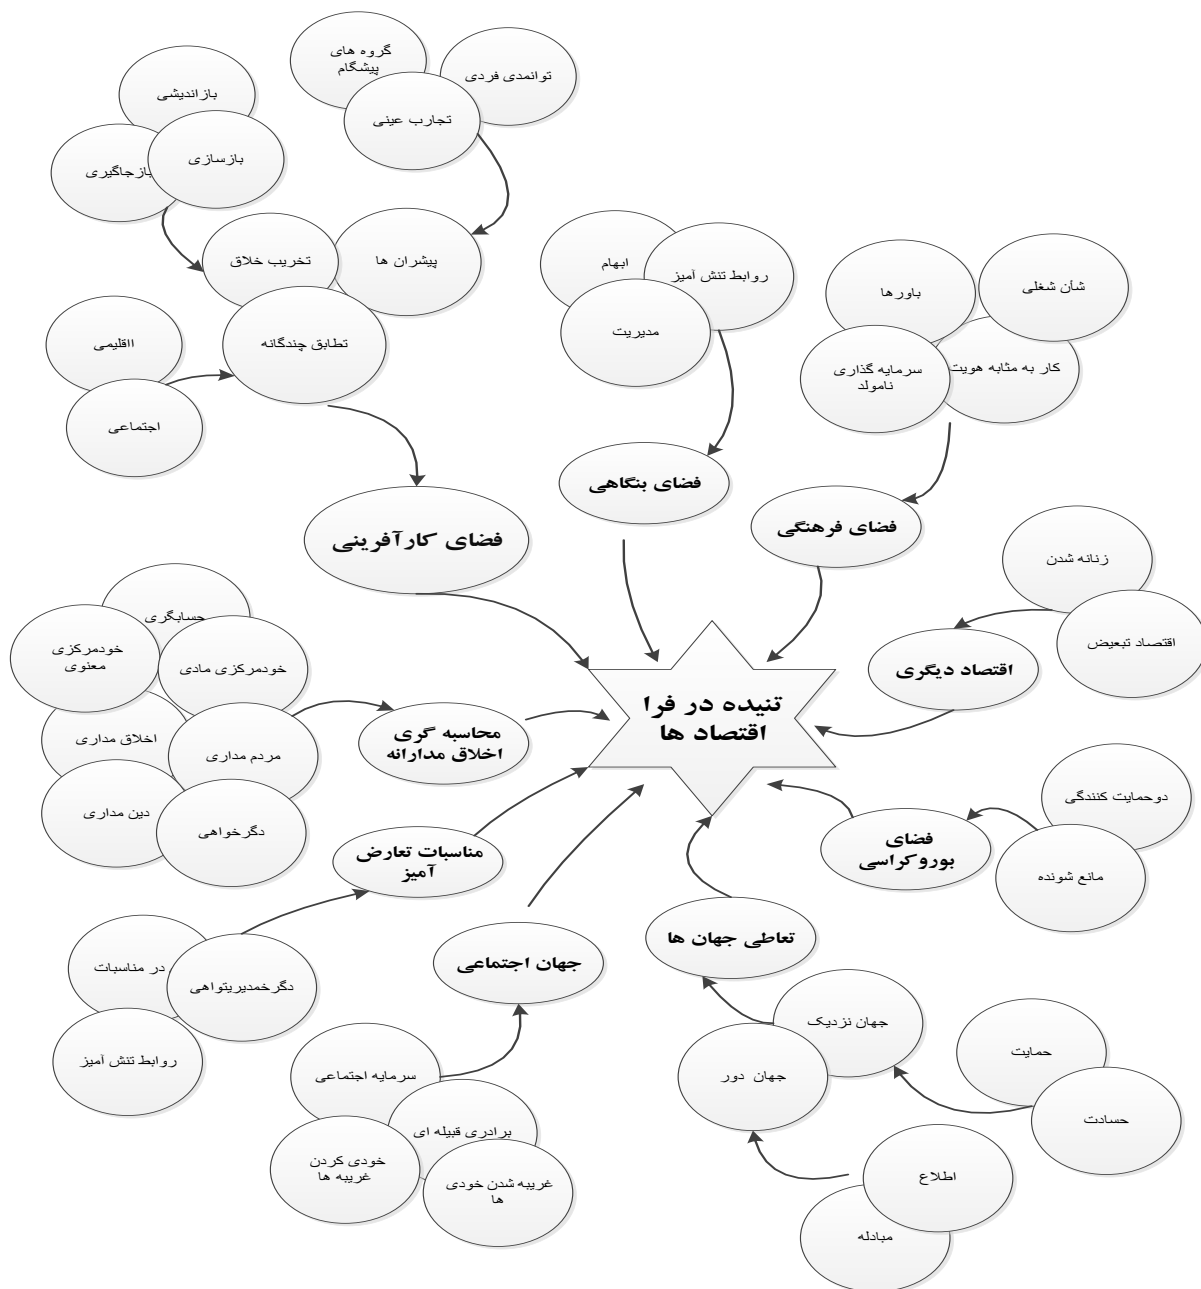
گروه های پیشگام

توانمدی فردی

تجارب عینی

بازاندیشی

بازسازی

بازجاگیری

پیشران ها

تخریب خلاق

تطابق چندگانه

االقلیمی

اجتماعی

فضای کارآفرینی

ابهام

روابط تنش آمیز

مدیریت

فضای بنگاهی

باورها

شان شغلی

سرمایه گذاری نامولد

کار به مثابه هویت

فضای فرهنگی

زنانه شدن

اقتصاد تبعیض

اقتصاد دیگری

حسابگری

خودمرکزی معنوی

خودمرکزی مادی

اخلاق مداری

مردم مداری

دین مداری

دگرخواهی

محاسبه گری اخلاق مدارانه

تنیده در فرا اقتصاد ها

دوحمایت کنندگی

فضای بوروکراسی

مانع شونده

مناسبات تعارض آمیز

در مناسبات

دگرخمدیریتواهی

روابط تنش آمیز

جهان اجتماعی

تعاطی جهان ها

سرمایه اجتماعی

برادری قبیله ای

خودی کردن غریبه ها

غریبه شدن خودی ها

جهان نزدیک

جهان دور

حمایت

حسادت

اطلاع

مبادله